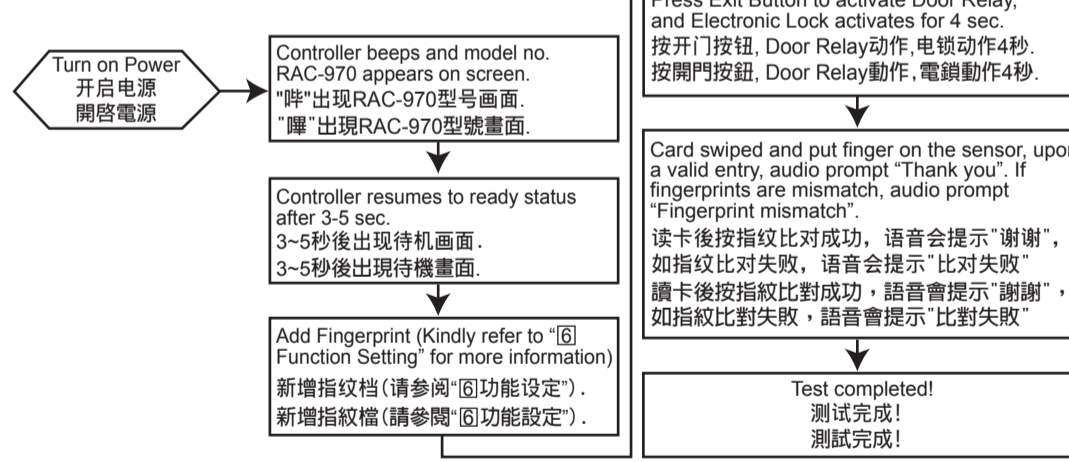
Turn on Power
开启电源
開啓電源

Controller beeps and model no. RAC-970 appears on screen.
"哔"出现RAC-970型号画面.
"嗶"出現RAC-970型號畫面.

Controller resumes to ready status after 3-5 sec.
3~5秒後出现待机画面.
3~5秒後出現待機畫面.

Add Fingerprint (Kindly refer to "6 Function Setting" for more information)
新增指纹档(请参阅"6功能设定").
新增指紋檔(請參閱"6功能設定").

Press Exit Button to activate Door Relay, and Electronic Lock activates for 4 sec.
按开门按钮, Door Relay动作,电锁动作4秒.
按開門按鈕, Door Relay動作,電鎖動作4秒.

Card swiped and put finger on the sensor, upon a valid entry, audio prompt "Thank you". If fingerprints are mismatch, audio prompt "Fingerprint mismatch".
读卡後按指纹比对成功，语音会提示"谢谢"，如指纹比对失败，语音会提示"比对失败"
讀卡後按指紋比對成功，語音會提示"謝謝"，如指紋比對失敗，語音會提示"比對失敗"

Test completed!
测试完成!
測試完成!